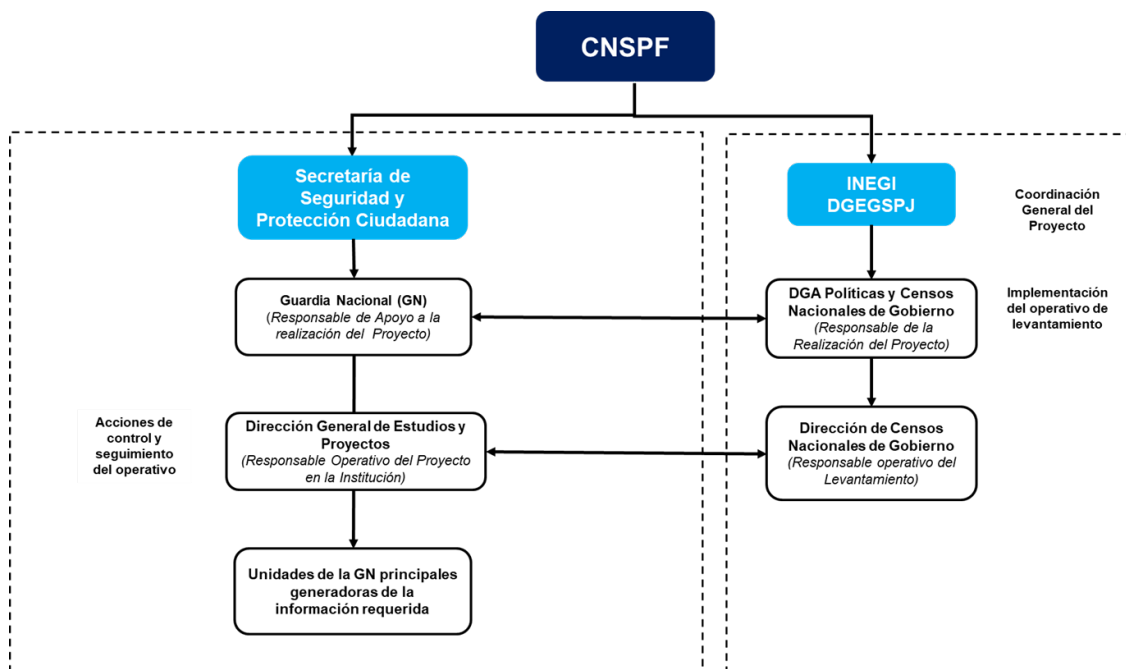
CNSPF

Secretaría de Seguridad y Protección Ciudadana

Guardia Nacional (GN)
(Responsable de Apoyo a la realización del Proyecto)

Acciones de control y seguimiento del operativo

Dirección General de Estudios y Proyectos
(Responsable Operativo del Proyecto en la Institución)

Unidades de la GN principales generadoras de la información requerida

INEGI
DGEGSPJ

Coordinación General del Proyecto

DGA Políticas y Censos Nacionales de Gobierno
(Responsable de la Realización del Proyecto)

Implementación del operativo de levantamiento

Dirección de Censos Nacionales de Gobierno
(Responsable operativo del Levantamiento)